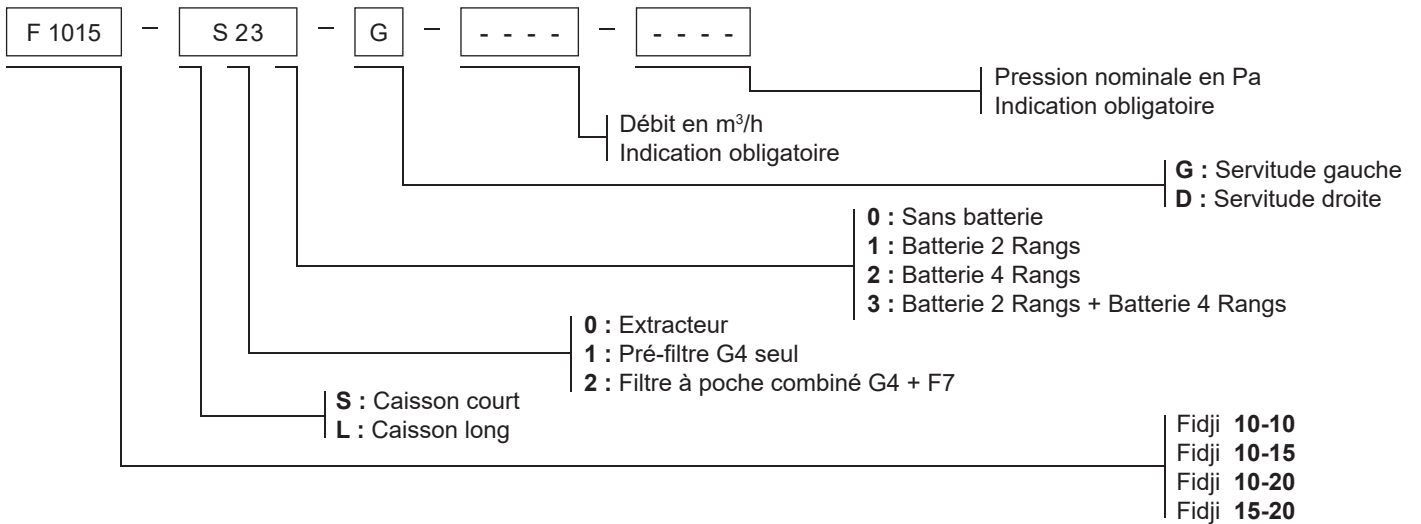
F 1015 – S 23 – G – - - - - – - - - -

Pression nominale en Pa
Indication obligatoire

Débit en m$^3$/h
Indication obligatoire

**G :** Servitude gauche
**D :** Servitude droite

**0 :** Sans batterie
**1 :** Batterie 2 Rangs
**2 :** Batterie 4 Rangs
**3 :** Batterie 2 Rangs + Batterie 4 Rangs

**0 :** Extracteur
**1 :** Pré-filtre G4 seul
**2 :** Filtre à poche combiné G4 + F7

**S :** Caisson court
**L :** Caisson long

Fidji **10-10**
Fidji **10-15**
Fidji **10-20**
Fidji **15-20**